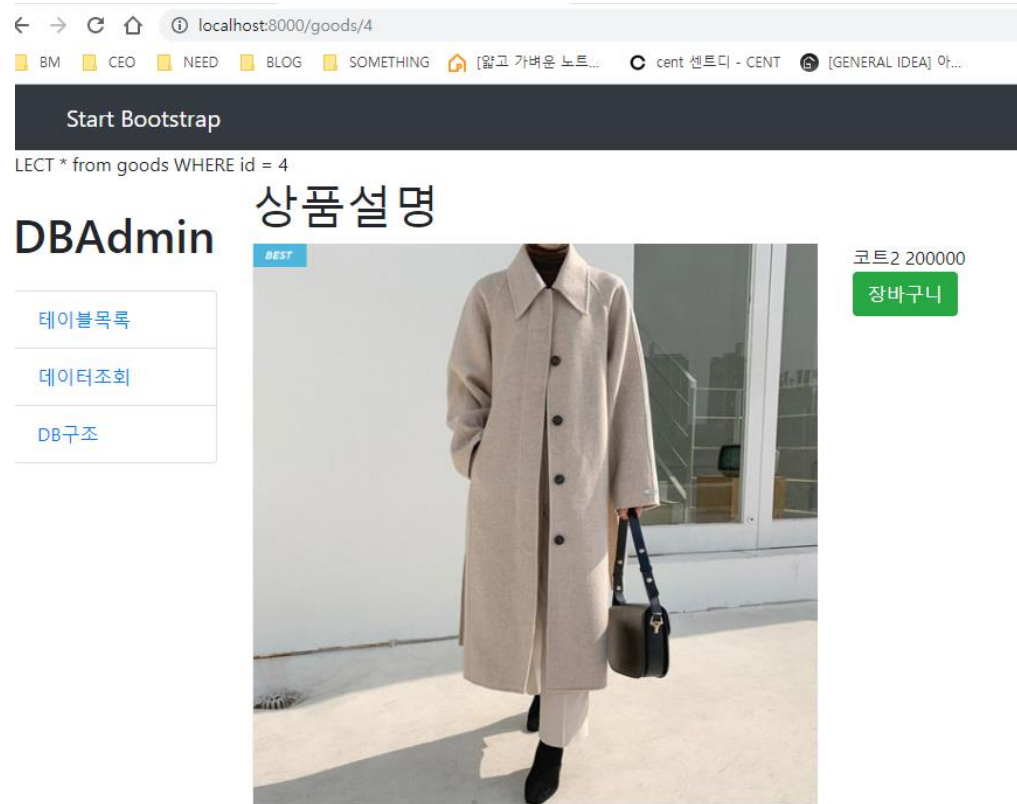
localhost:8000/goods/4

BM CEO NEED BLOG SOMETHING [얇고 가벼운 노트... cent 센트디 - CENT [GENERAL IDEA] 아...

Start Bootstrap

LECT * from goods WHERE id = 4

상품설명

DBAdmin

테이블목록

데이터조회

DB구조

BEST

코트2 200000

장바구니